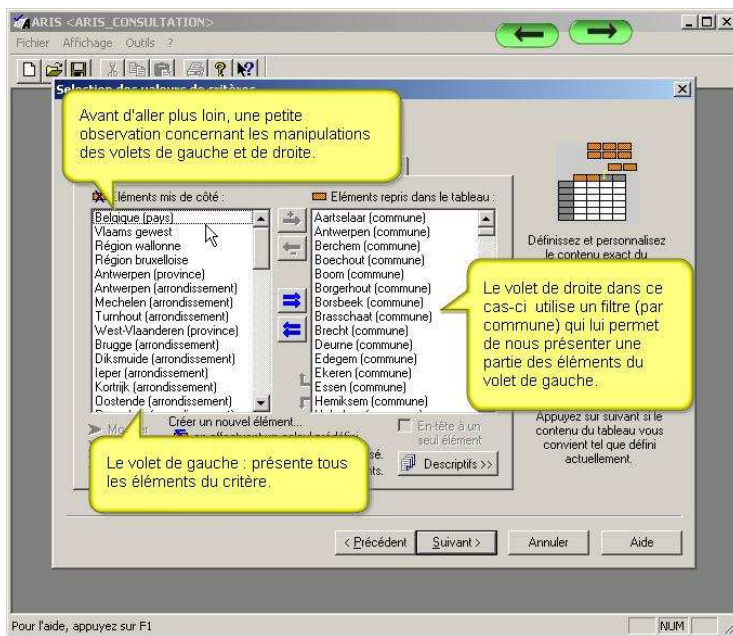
ARIS <ARIS_CONSULTATION>

Fichier Affichage Outils ?

Sélection des valeurs de critères

Avant d'aller plus loin, une petite observation concernant les manipulations des volets de gauche et de droite.

Éléments mis de côté :

Belgique (pays)
Vlaams gewest
Région wallonne
Région bruxelloise
Antwerpen (province)
Antwerpen (arrondissement)
Mechelen (arrondissement)
Turnhout (arrondissement)
West-Vlaanderen (province)
Brugge (arrondissement)
Diksmuide (arrondissement)
Ieper (arrondissement)
Kortrijk (arrondissement)
Oostende (arrondissement)

Eléments repris dans le tableau :

Aartselaar (commune)
Antwerpen (commune)
Berchem (commune)
Boechout (commune)
Boom (commune)
Borgerhout (commune)
Borsbeek (commune)
Brasschaat (commune)
Brecht (commune)
Deurne (commune)
Edegem (commune)
Ekeren (commune)
Essen (commune)
Hemiksem (commune)

Définissez et personnalisez le contenu exact du

Le volet de droite dans ce cas-ci utilise un filtre (par commune) qui lui permet de nous présenter une partie des éléments du volet de gauche.

Créer un nouvel élément...

En-tête à un seul élément

Descriptifs >>

Appuyez sur suivant si le contenu du tableau vous convient tel que défini actuellement.

Le volet de gauche : présente tous les éléments du critère.

< Précédent | Suivant > | Annuler | Aide

Pour l'aide, appuyez sur F1

NUM